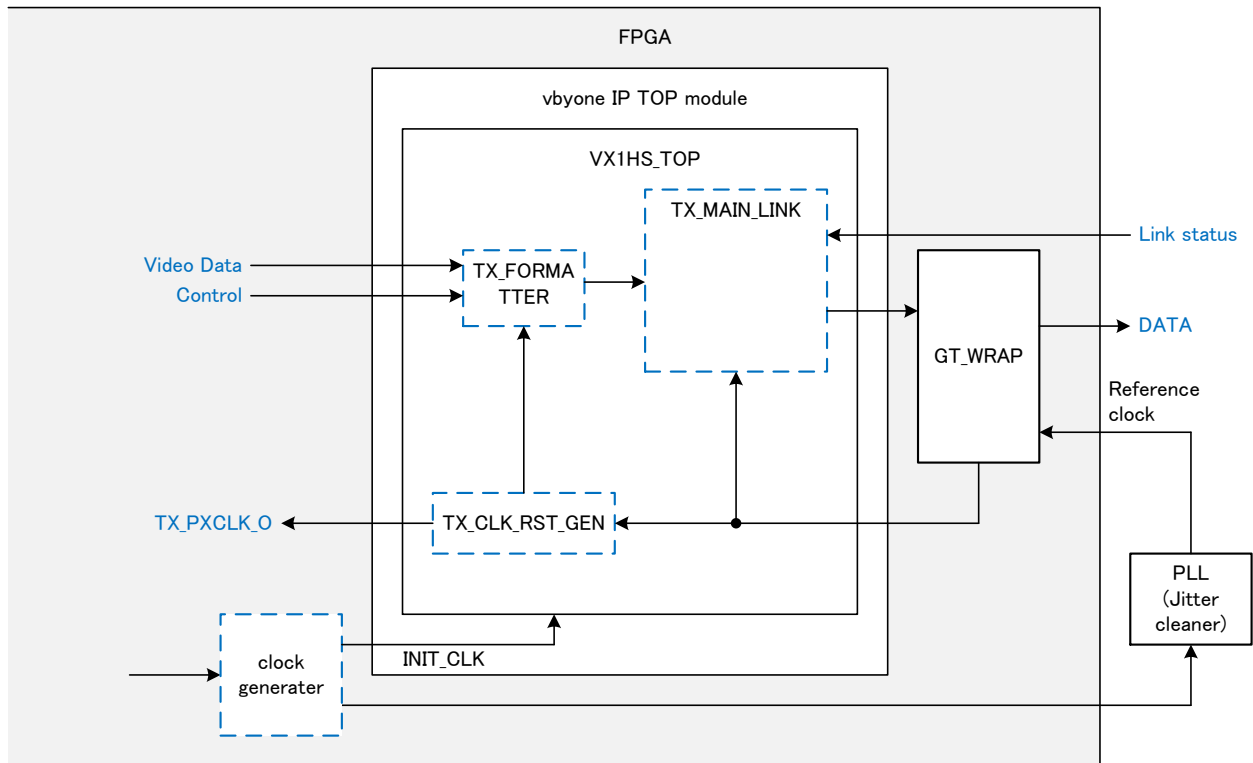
FPGA

vbyone IP TOP module

VX1HS_TOP

TX_MAIN_LINK

Link status

Video Data

Control

TX_FORMA TTER

GT_WRAP

DATA

Reference clock

TX_PXCLK_O

TX_CLK_RST_GEN

PLL (Jitter cleaner)

clock generater

INIT_CLK